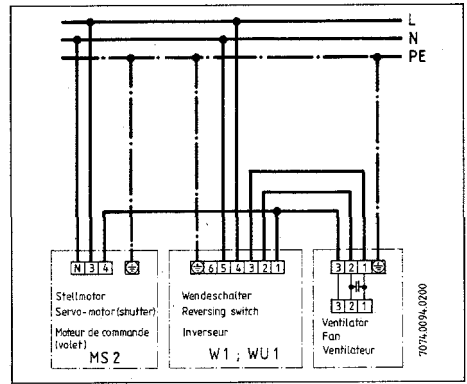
L
N
PE

N 3 4 ⏚

Stellmotor
Servo-motor (shutter)
Moteur de commande (volet)
MS 2

⏚ 6 5 4 3 2 1

Wendeschalter
Reversing switch
Inverseur
W 1 ; WU 1

3 2 1 ⏚
3 2 1

Ventilator
Fan
Ventilateur

7074.0094.0200